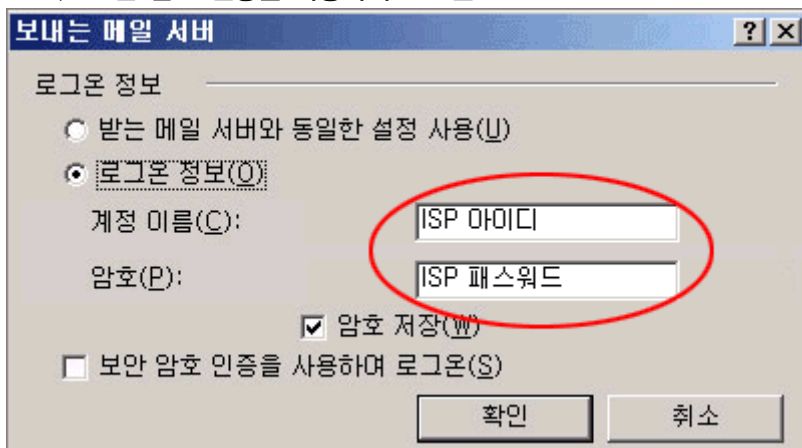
보내는 메일 서버

?

X

로그온 정보

받는 메일 서버와 동일한 설정 사용(U)

로그온 정보(O)

계정 이름(C):

ISP 아이디

암호(P):

ISP 패스워드

암호 저장(W)

보안 암호 인증을 사용하여 로그온(S)

확인

취소